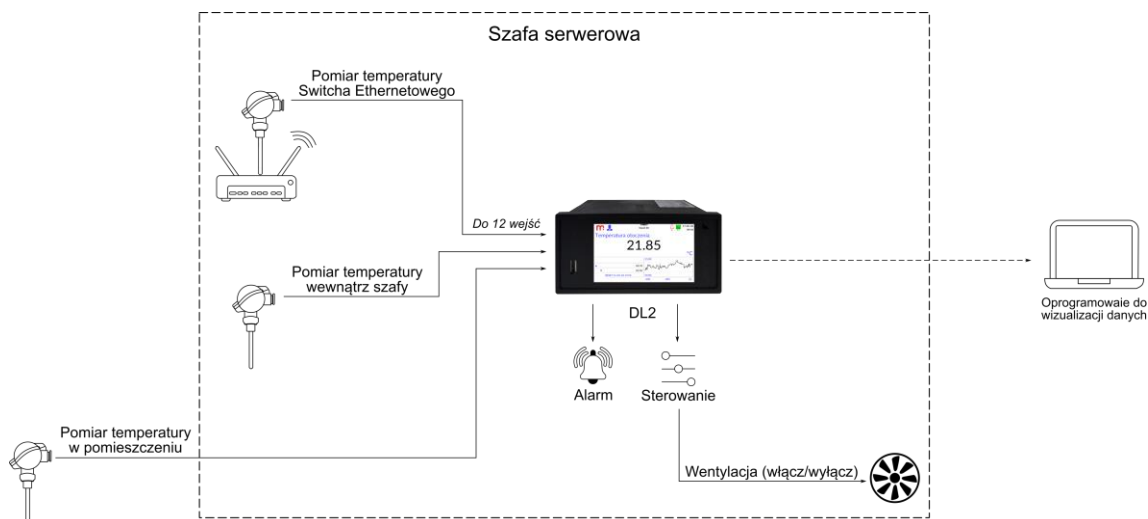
Szafa serwerowa

Pomiar temperatury
Switcha Ethernetowego

Do 12 wejść

Temperatura otoczenia
21.85

Pomiar temperatury
wewnątrz szafy

DL2

Oprogramowaie do
wizualizacji danych

Alarm

Sterowanie

Pomiar temperatury
w pomieszczeniu

Wentylacja (włącz/wyłącz)